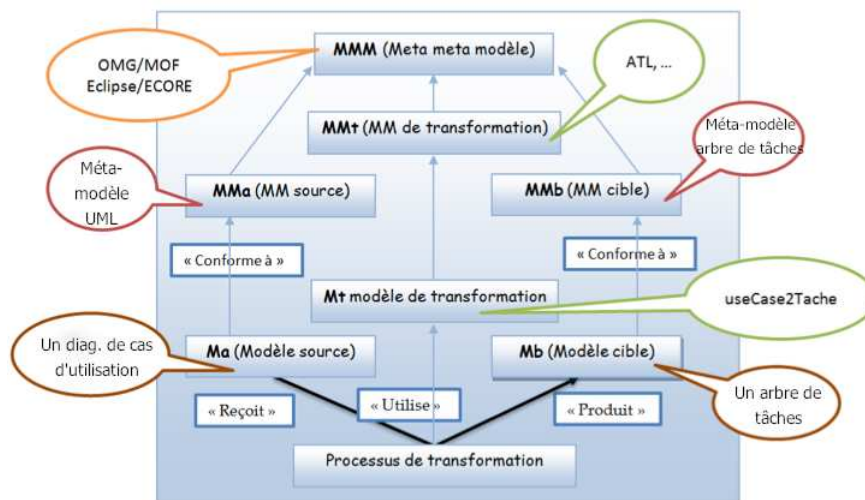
OMG/MOF
Eclipse/ECORE

**MMM** (Meta meta modèle)

ATL, ...

**MMt** (MM de transformation)

Méta-modèle
arbre de tâches

Méta-modèle
UML

**MMa** (MM source)

**MMb** (MM cible)

« Conforme à »

« Conforme à »

**Mt** modèle de transformation

useCase2Tache

Un diag. de cas d'utilisation

**Ma** (Modèle source)

**Mb** (Modèle cible)

Un arbre de tâches

« Reçoit »

« Utilise »

« Produit »

Processus de transformation